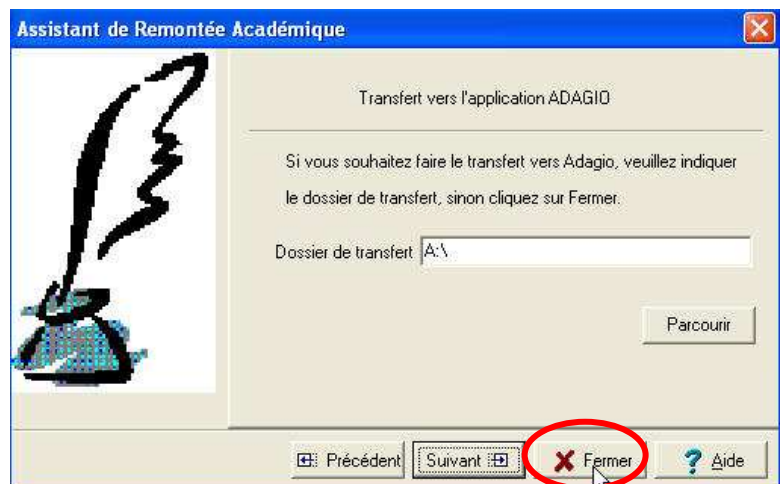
Assistant de Remontée Académique

Transfert vers l'application ADAGIO

Si vous souhaitez faire le transfert vers Adagio, veuillez indiquer le dossier de transfert, sinon cliquez sur Fermer.

Dossier de transfert A:\

Parcourir

Précédent Suivant Fermer Aide